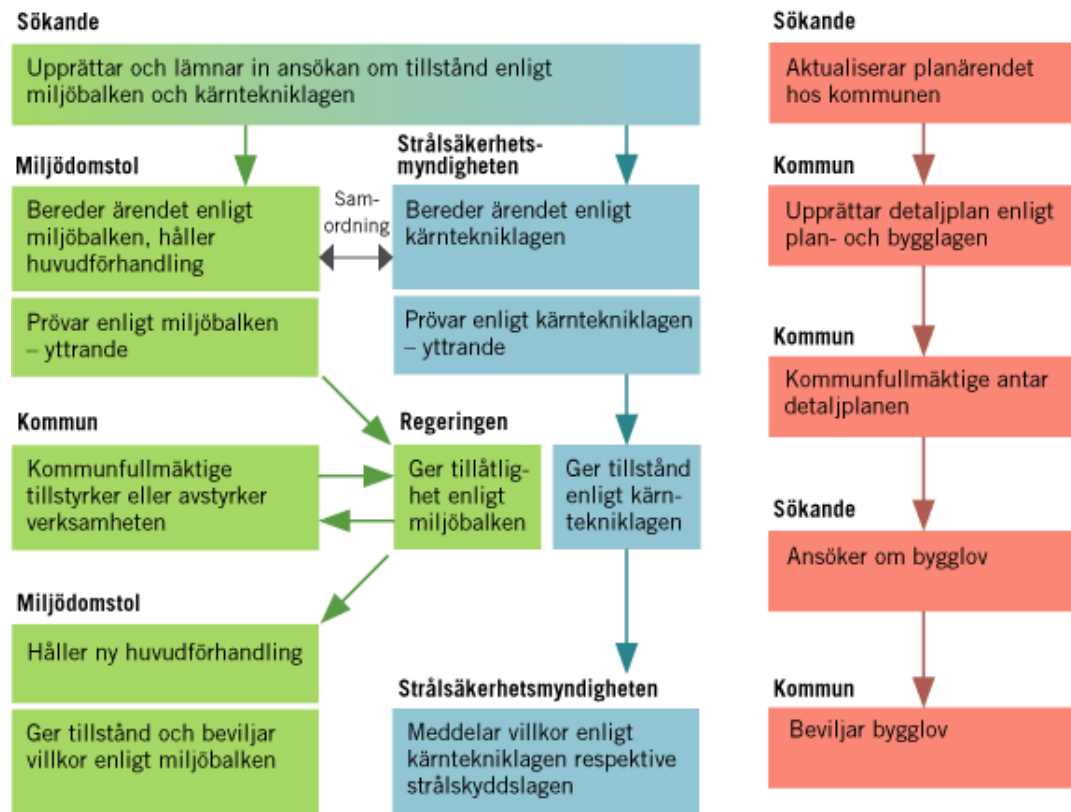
Sökande

Upprättar och lämnar in ansökan om tillstånd enligt miljöbalken och kärntekniklagen

Miljödomstol

Bereder ärendet enligt miljöbalken, håller huvudförhandling

Samordning

Strålsäkerhetsmyndigheten

Bereder ärendet enligt kärntekniklagen

Prövar enligt miljöbalken – yttrande

Prövar enligt kärntekniklagen – yttrande

Kommun

Kommunfullmäktige tillstyrker eller avstyrker verksamheten

Regeringen

Ger tillåtlighet enligt miljöbalken

Ger tillstånd enligt kärntekniklagen

Miljödomstol

Håller ny huvudförhandling

Ger tillstånd och beviljar villkor enligt miljöbalken

Strålsäkerhetsmyndigheten

Meddelar villkor enligt kärntekniklagen respektive strålskyddslagen

Sökande

Aktualiserar planärendet hos kommunen

Kommun

Upprättar detaljplan enligt plan- och bygglagen

Kommun

Kommunfullmäktige antar detaljplanen

Sökande

Ansöker om bygglov

Kommun

Beviljar bygglov